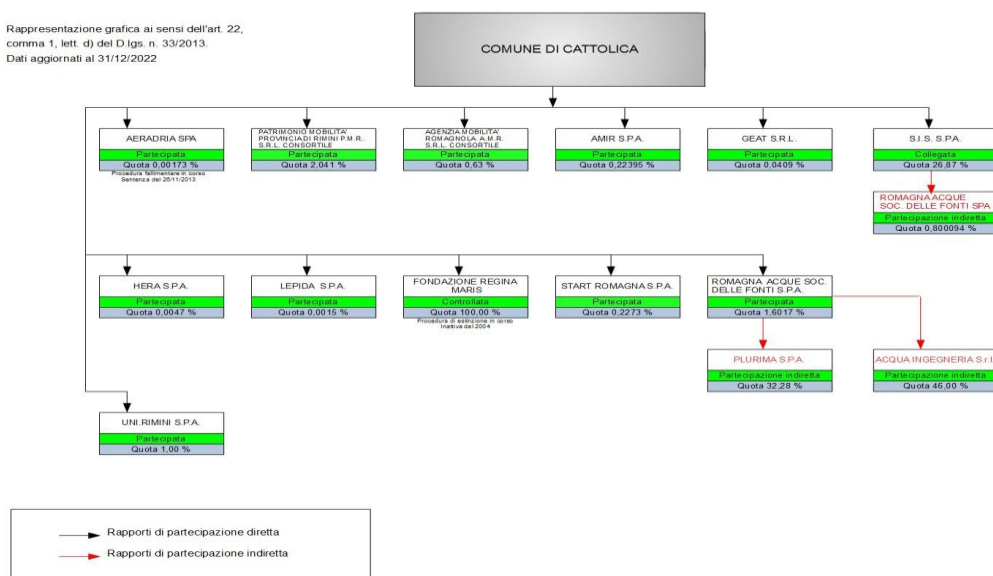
Rappresentazione grafica ai sensi dell'art. 22, comma 1, lett. d) del D.lgs. n. 33/2013. Dati aggiornati al 31/12/2022

COMUNE DI CATTOLICA

AERADRIA SPA
Partecipata
Quota 0,00173 %
Procedura fallimentare in corso Sentenza del 26/11/2013

PATRIMONIO MOBILITA' PROVINCIA DI RIMINI P.M.R. S.R.L. CONSORTILE
Partecipata
Quota 2,041 %

AGENZIA MOBILITA' ROMAGNOLA A.M.R. S.R.L. CONSORTILE
Partecipata
Quota 0,63 %

AMIR S.P.A.
Partecipata
Quota 0,22395 %

GEAT S.R.L.
Partecipata
Quota 0,0409 %

S.I.S. S.P.A.
Collegata
Quota 26,87 %

ROMAGNA ACQUE SOC. DELLE FONTI SPA
Partecipazione indiretta
Quota 0,800094 %

HERA S.P.A.
Partecipata
Quota 0,0047 %

LEPIDA S.P.A.
Partecipata
Quota 0,0015 %

FONDAZIONE REGINA MARIS
Controllata
Quota 100,00 %
Procedura di estinzione in corso Inattiva dal 2004

START ROMAGNA S.P.A.
Partecipata
Quota 0,2273 %

ROMAGNA ACQUE SOC. DELLE FONTI S.P.A.
Partecipata
Quota 1,6017 %

PLURIMA S.P.A.
Partecipazione indiretta
Quota 32,28 %

ACQUA INGEGNERIA S.r.l
Partecipazione indiretta
Quota 46,00 %

UNI.RIMINI S.P.A.
Partecipata
Quota 1,00 %

Rapporti di partecipazione diretta
Rapporti di partecipazione indiretta